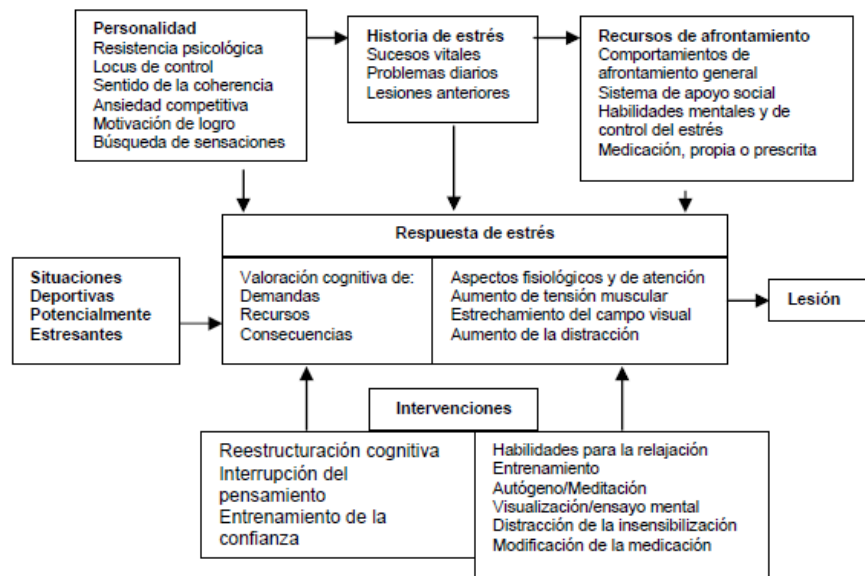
Personalidad
Resistencia psicológica
Locus de control
Sentido de la coherencia
Ansiedad competitiva
Motivación de logro
Búsqueda de sensaciones

Historia de estrés
Sucesos vitales
Problemas diarios
Lesiones anteriores

Recursos de afrontamiento
Comportamientos de afrontamiento general
Sistema de apoyo social
Habilidades mentales y de control del estrés
Medicación, propia o prescrita

Respuesta de estrés

Situaciones
Deportivas
Potencialmente
Estresantes

Valoración cognitiva de:
Demandas
Recursos
Consecuencias

Aspectos fisiológicos y de atención
Aumento de tensión muscular
Estrechamiento del campo visual
Aumento de la distracción

Lesión

Intervenciones

Reestructuración cognitiva
Interrupción del pensamiento
Entrenamiento de la confianza

Habilidades para la relajación
Entrenamiento
Autógeno/Meditación
Visualización/ensayo mental
Distracción de la insensibilización
Modificación de la medicación